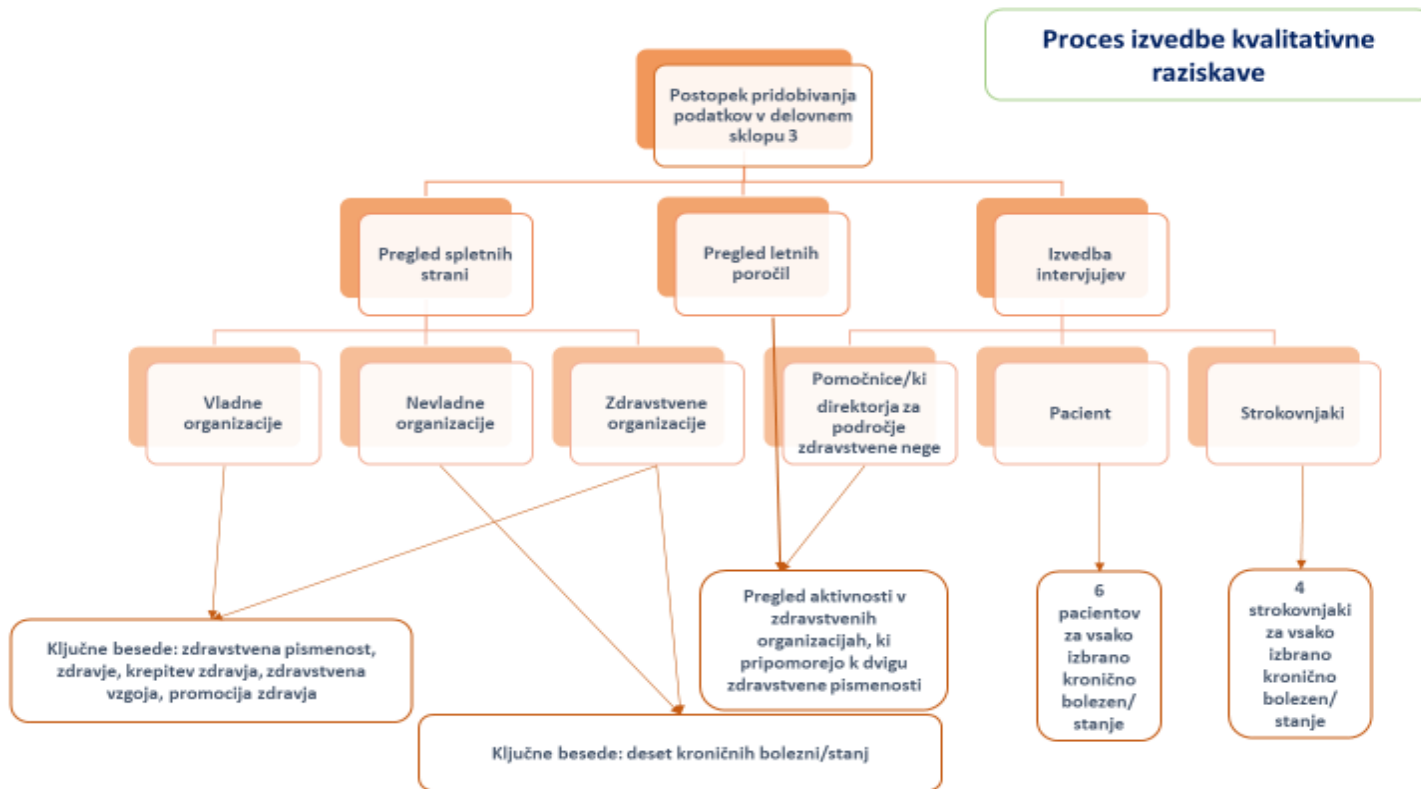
Proces izvedbe kvalitativne raziskave

Postopek pridobivanja podatkov v delovnem sklopu 3

Pregled spletnih strani

Pregled letnih poročil

Izvedba intervjujev

Vladne organizacije

Nevladne organizacije

Zdravstvene organizacije

Pomočnice/ki direktorja za področje zdravstvene nege

Pacient

Strokovnjaki

Ključne besede: zdravstvena pismenost, zdravje, krepitev zdravja, zdravstvena vzgoja, promocija zdravja

Pregled aktivnosti v zdravstvenih organizacijah, ki pripomorejo k dvigu zdravstvene pismenosti

6 pacientov za vsako izbrano kronično bolezen/ stanje

4 strokovnjaki za vsako izbrano kronično bolezen/ stanje

Ključne besede: deset kroničnih bolezni/stanj